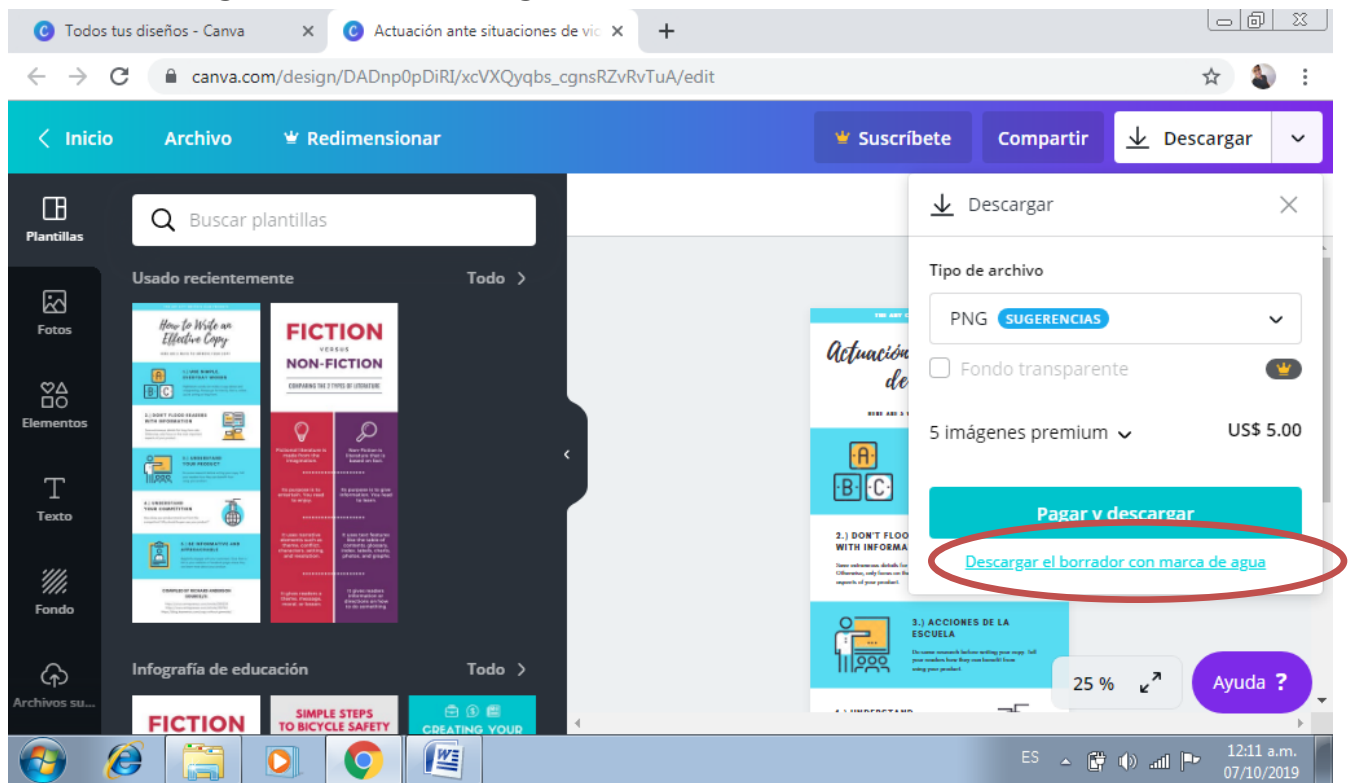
Todos tus diseños - Canva
Actuación ante situaciones de vic

canva.com/design/DADnp0pDiRI/xcVXQyqbs_cgnsRZvRvTuA/edit

Inicio
Archivo
Redimensionar
Suscríbete
Compartir
Descargar

Plantillas
Fotos
Elementos
Texto
Fondo
Archivos su...

Buscar plantillas

Usado recientemente
Todo

How to Write an Effective Copy

FICTION
VERSUS
NON-FICTION
COMPARING THE 2 TYPES OF LITERATURE

Infografía de educación
Todo

FICTION
SIMPLE STEPS TO BICYCLE SAFETY
CREATING YOUR

Actuación
de

2.) DON'T FLOO
WITH INFORMA

3.) ACCIONES DE LA ESCUELA

Descargar

Tipo de archivo
PNG SUGERENCIAS
Fondo transparente

5 imágenes premium
US$ 5.00

Pagar y descargar

Descargar el borrador con marca de agua

25 %
Ayuda ?

ES
12:11 a.m.
07/10/2019